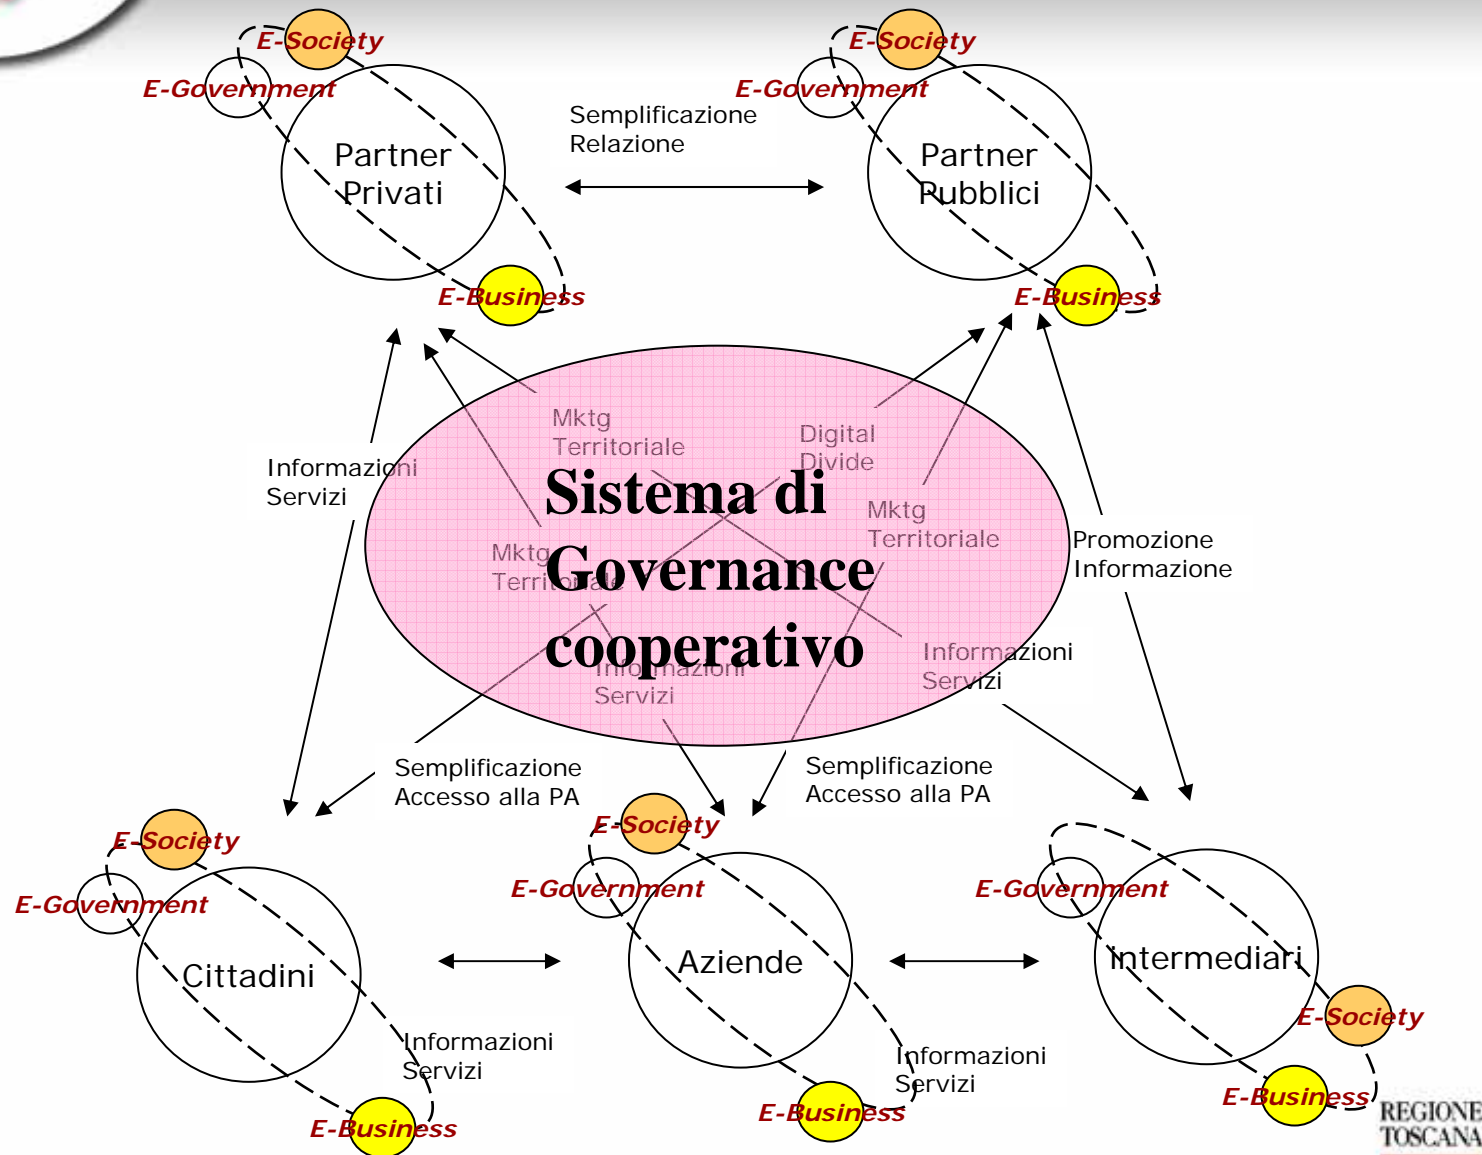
E-Society
E-Government
Partner Privati
E-Business

Semplificazione Relazione

E-Society
E-Government
Partner Pubblici
E-Business

Informazioni Servizi

Mktg Territoriale

Digital Divide

Sistema di Governance cooperativo

Mktg Territoriale

Mktg Territoriale

Informazioni Servizi

Informazioni Servizi

Promozione Informazione

Semplificazione Accesso alla PA

Semplificazione Accesso alla PA

E-Society
E-Government
Cittadini
Informazioni Servizi
E-Business

E-Society
E-Government
Aziende
Informazioni Servizi
E-Business

E-Government
Intermediari
E-Society
E-Business

REGIONE TOSCANA